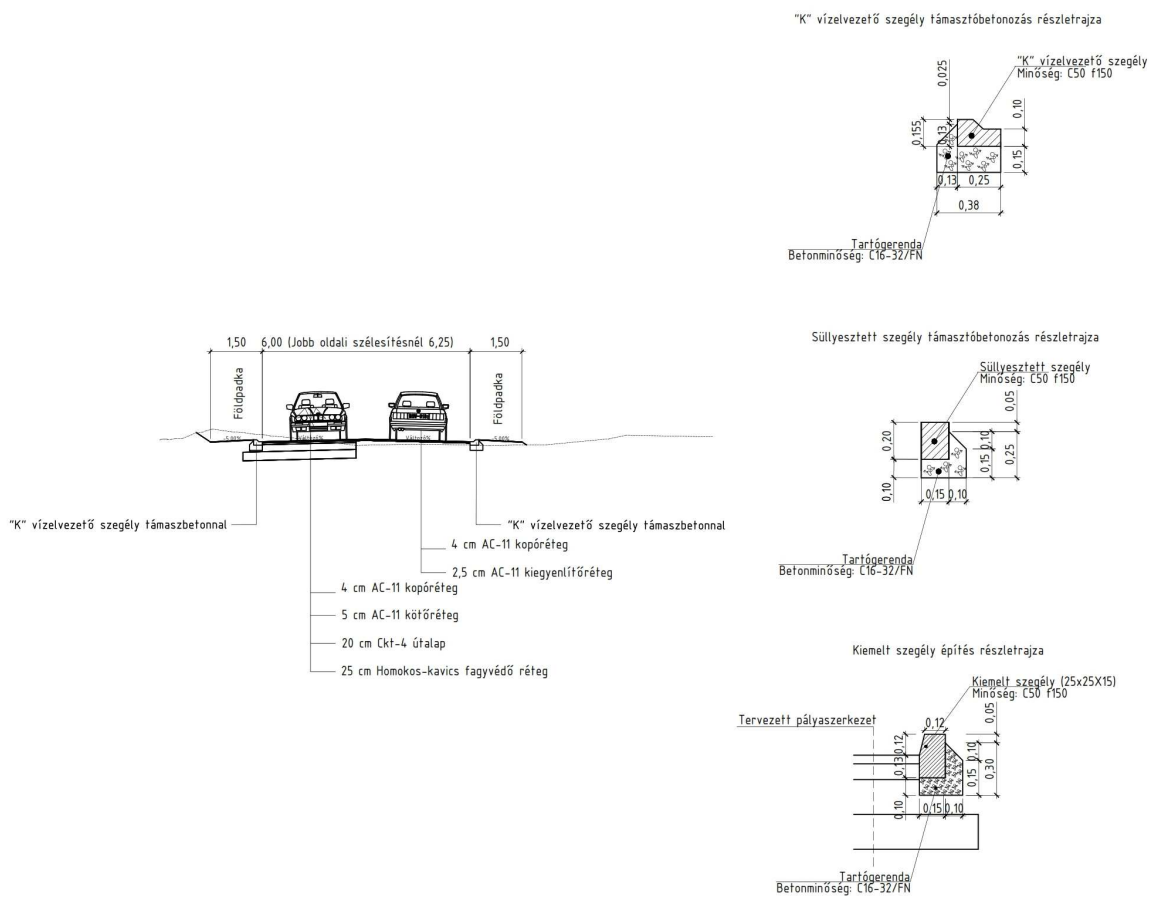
"K" vízelvezető szegély támasztóbetonozás részletrajza

"K" vízelvezető szegély
Minőség: C50 f150

0,025
0,10
0,155
0,13
0,15
0,13
0,25
0,38

Tartógerenda
Betonminőség: C16-32/FN

1,50
6,00 (Jobb oldali szélesítésnél 6,25)
1,50
Földpadka
Földpadka

"K" vízelvezető szegély támaszbetonnal
"K" vízelvezető szegély támaszbetonnal
4 cm AC-11 kopóréteg
2,5 cm AC-11 kiegyenlítőréteg
4 cm AC-11 kopóréteg
5 cm AC-11 kötőréteg
20 cm Ckt-4 útalap
25 cm Homokos-kavics fagyvédő réteg

Süllyesztett szegély támasztóbetonozás részletrajza

Süllyesztett szegély
Minőség: C50 f150

0,05
0,20
0,10
0,25
0,15
0,10
0,15
0,10

Tartógerenda
Betonminőség: C16-32/FN

Kiemelt szegély építés részletrajza

Kiemelt szegély (25x25X15)
Minőség: C50 f150

Tervezett pályaszerkezet
0,12
0,05
0,12
0,10
0,13
0,15
0,30
0,10
0,15
0,10

Tartógerenda
Betonminőség: C16-32/FN